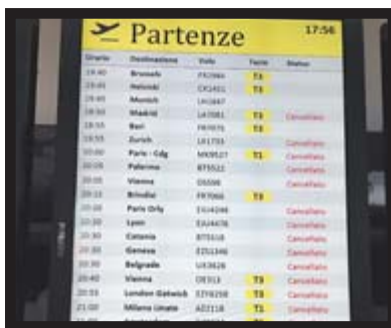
Partenze 17:56

| Orario | Destinazione | Volo | Term | Status |
|---|---|---|---|---|
| 19:40 | Brussels | FR3966 | T1 | |
| 19:45 | Helsinki | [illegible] | T1 | |
| 19:40 | Munich | LH1867 | | |
| 19:45 | Madrid | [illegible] | T1 | Cancellato |
| 19:50 | Bari | FR7075 | T1 | |
| 19:55 | Zurich | LX1733 | | Cancellato |
| 20:00 | Paris - Cdg | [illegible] | T1 | Cancellato |
| 20:00 | Palermo | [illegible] | | Cancellato |
| 20:05 | Vienna | OS598 | | Cancellato |
| 20:10 | Brindisi | FR7066 | T1 | Cancellato |
| 20:10 | Paris Orly | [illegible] | | Cancellato |
| 20:15 | Lyon | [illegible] | | Cancellato |
| 20:20 | Catania | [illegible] | | Cancellato |
| 20:30 | Geneva | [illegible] | | Cancellato |
| 20:35 | Belgrade | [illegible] | | Cancellato |
| 20:40 | Vienna | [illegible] | T1 | Cancellato |
| 20:55 | London Gatwick | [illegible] | T1 | Cancellato |
| 21:00 | Milano Linate | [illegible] | T1 | Cancellato |